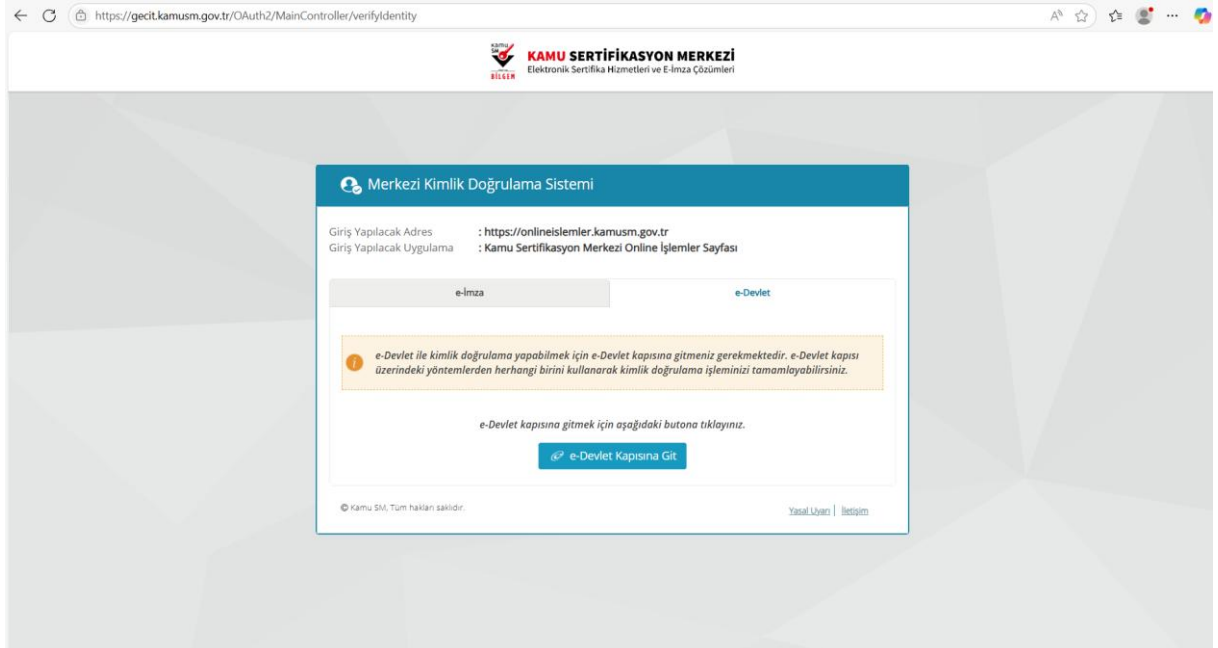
https://gecit.kamusm.gov.tr/OAuth2/MainController/verifyIdentity

kamu SM
BİLGEM
KAMU SERTİFİKASYON MERKEZİ
Elektronik Sertifika Hizmetleri ve E-İmza Çözümleri

Merkezi Kimlik Doğrulama Sistemi

Giriş Yapılacak Adres : https://onlineislemler.kamusm.gov.tr
Giriş Yapılacak Uygulama : Kamu Sertifikasyon Merkezi Online İşlemler Sayfası

e-İmza
e-Devlet

e-Devlet ile kimlik doğrulama yapabilmek için e-Devlet kapısına gitmeniz gerekmektedir. e-Devlet kapısı üzerindeki yöntemlerden herhangi birini kullanarak kimlik doğrulama işleminizi tamamlayabilirsiniz.

e-Devlet kapısına gitmek için aşağıdaki butona tıklayınız.

e-Devlet Kapısına Git

© Kamu SM, Tüm hakları saklıdır.

Yasal Uyarı | İletişim